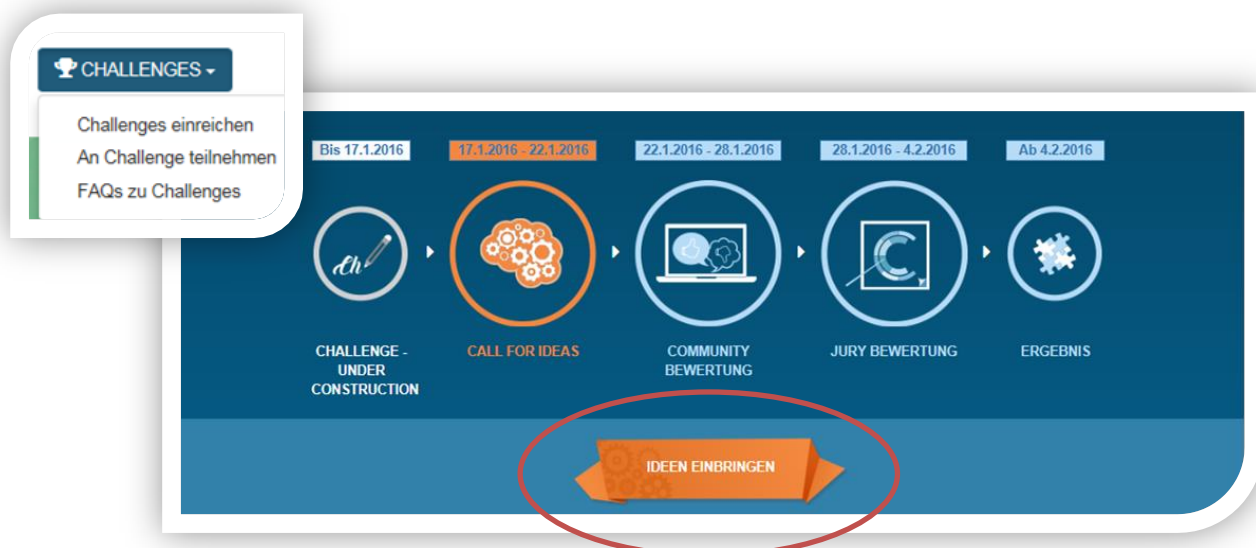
CHALLENGES

Challenges einreichen
An Challenge teilnehmen
FAQs zu Challenges

Bis 17.1.2016

17.1.2016 - 22.1.2016

22.1.2016 - 28.1.2016

28.1.2016 - 4.2.2016

Ab 4.2.2016

Ch

CHALLENGE - UNDER CONSTRUCTION

CALL FOR IDEAS

COMMUNITY BEWERTUNG

JURY BEWERTUNG

ERGEBNIS

IDEEN EINBRINGEN